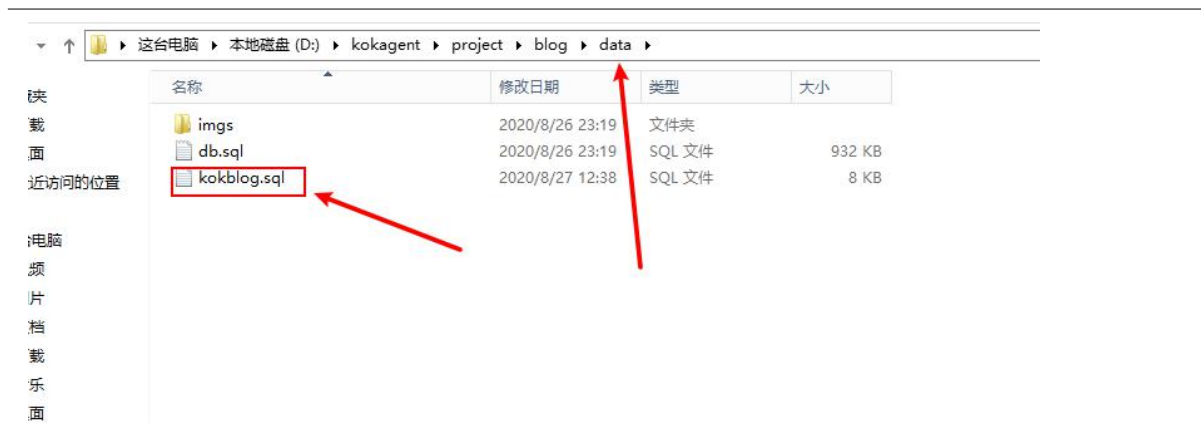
这台电脑 ▸ 本地磁盘 (D:) ▸ kokagent ▸ project ▸ blog ▸ data ▸

| 名称 | 修改日期 | 类型 | 大小 |
|---|---|---|---|
| imgs | 2020/8/26 23:19 | 文件夹 | |
| db.sql | 2020/8/26 23:19 | SQL 文件 | 932 KB |
| kokblog.sql | 2020/8/27 12:38 | SQL 文件 | 8 KB |

夹
载
面
近访问的位置

电脑
频
片
档
载
乐
面